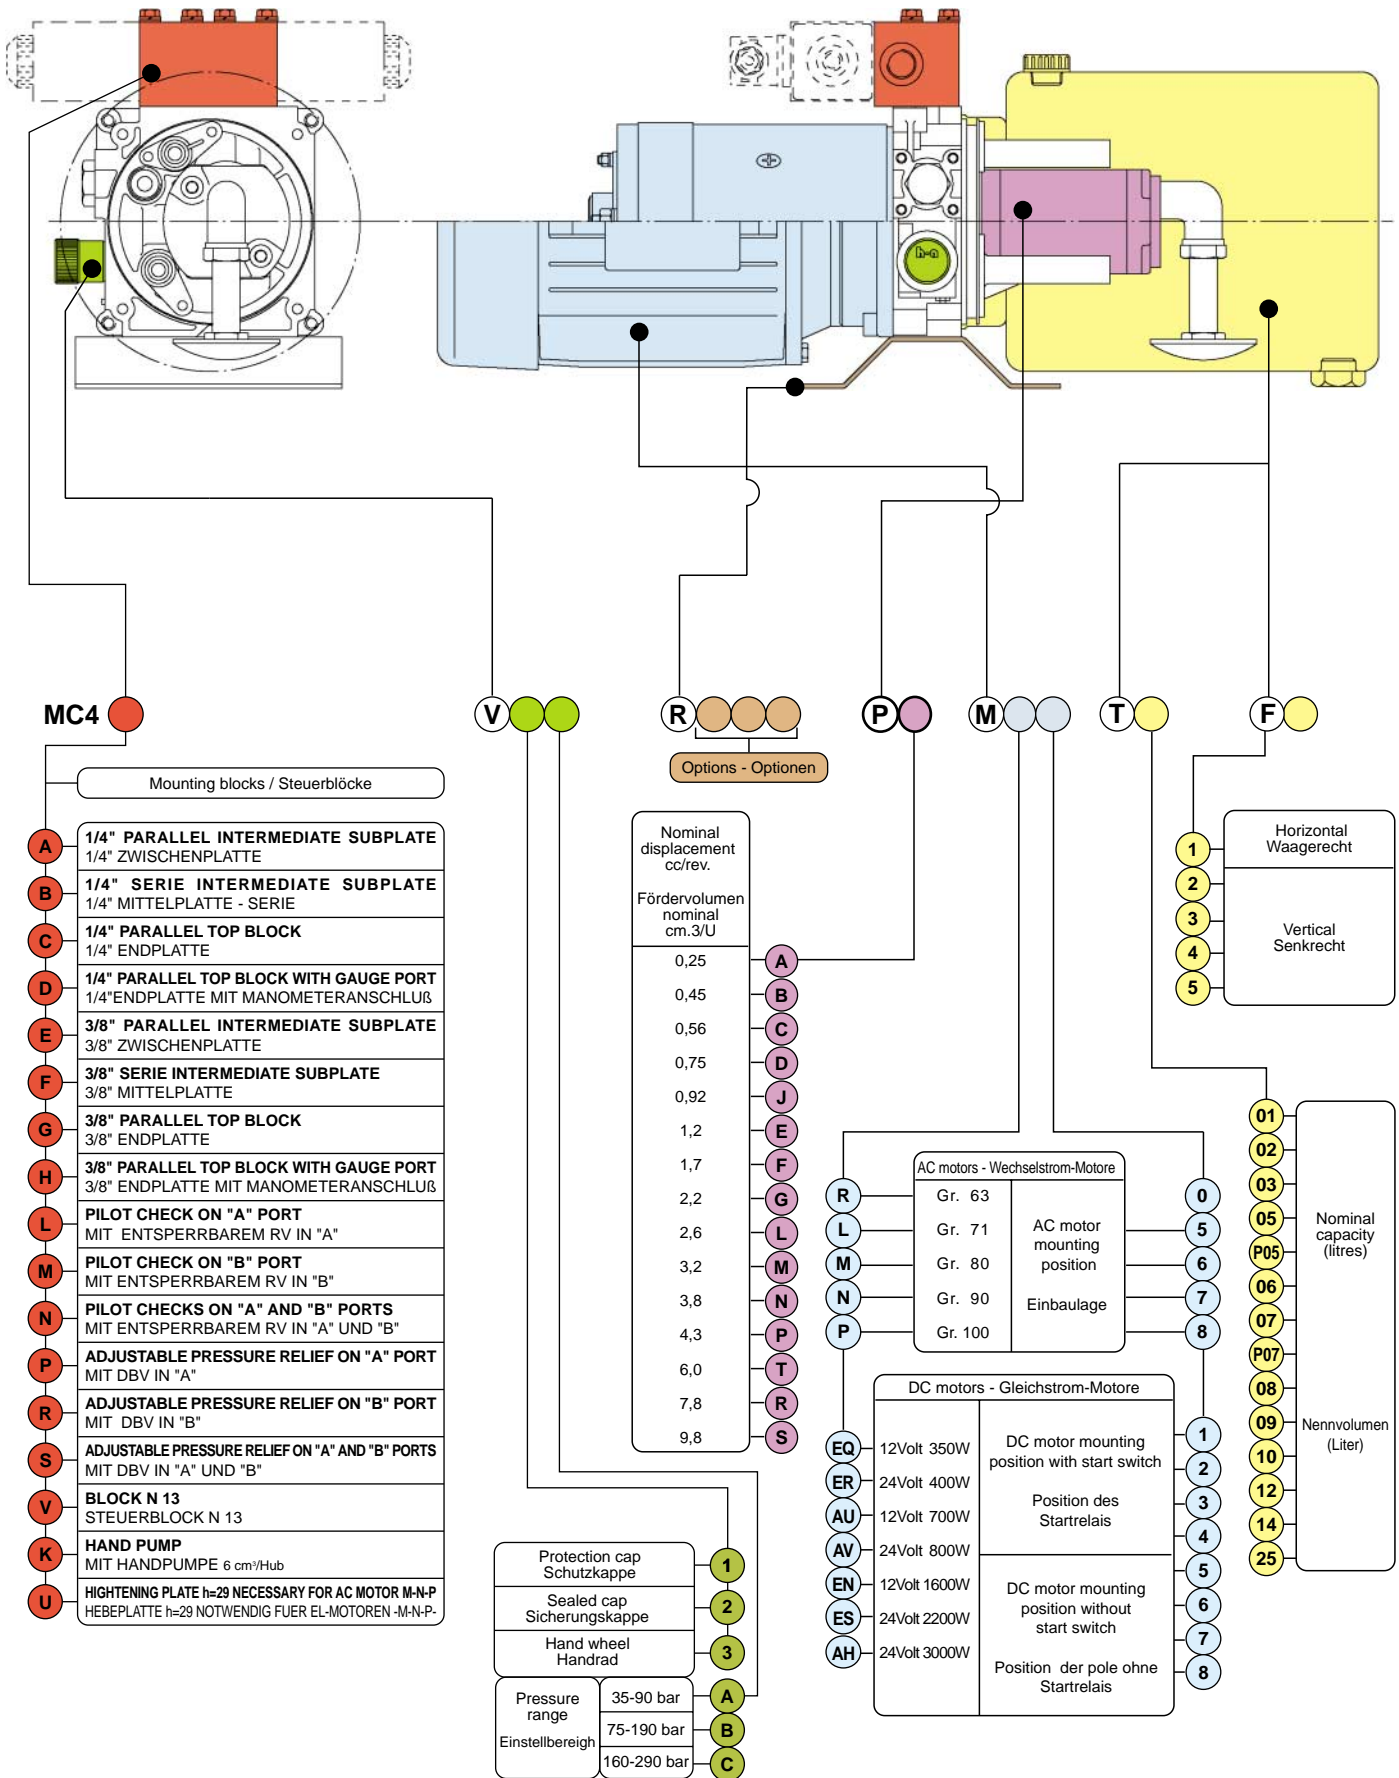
MC4

V R P M T F

Options - Optionen

Mounting blocks / Steuerblöcke

A 1/4" PARALLEL INTERMEDIATE SUBPLATE
1/4" ZWISCHENPLATTE

B 1/4" SERIE INTERMEDIATE SUBPLATE
1/4" MITTELPLATTE - SERIE

C 1/4" PARALLEL TOP BLOCK
1/4" ENDPLATTE

D 1/4" PARALLEL TOP BLOCK WITH GAUGE PORT
1/4"ENDPLATTE MIT MANOMETERANSCHLUß

E 3/8" PARALLEL INTERMEDIATE SUBPLATE
3/8" ZWISCHENPLATTE

F 3/8" SERIE INTERMEDIATE SUBPLATE
3/8" MITTELPLATTE

G 3/8" PARALLEL TOP BLOCK
3/8" ENDPLATTE

H 3/8" PARALLEL TOP BLOCK WITH GAUGE PORT
3/8" ENDPLATTE MIT MANOMETERANSCHLUß

L PILOT CHECK ON "A" PORT
MIT ENTSPERRBAREM RV IN "A"

M PILOT CHECK ON "B" PORT
MIT ENTSPERRBAREM RV IN "B"

N PILOT CHECKS ON "A" AND "B" PORTS
MIT ENTSPERRBAREM RV IN "A" UND "B"

P ADJUSTABLE PRESSURE RELIEF ON "A" PORT
MIT DBV IN "A"

R ADJUSTABLE PRESSURE RELIEF ON "B" PORT
MIT DBV IN "B"

S ADJUSTABLE PRESSURE RELIEF ON "A" AND "B" PORTS
MIT DBV IN "A" UND "B"

V BLOCK N 13
STEUERBLOCK N 13

K HAND PUMP
MIT HANDPUMPE 6 cm³/Hub

U HIGHTENING PLATE h=29 NECESSARY FOR AC MOTOR M-N-P
HEBEPLATTE h=29 NOTWENDIG FUER EL-MOTOREN -M-N-P-

Nominal displacement cc/rev.

Fördervolumen nominal cm.3/U

| | |
|---|---|
| 0,25 | A |
| 0,45 | B |
| 0,56 | C |
| 0,75 | D |
| 0,92 | J |
| 1,2 | E |
| 1,7 | F |
| 2,2 | G |
| 2,6 | L |
| 3,2 | M |
| 3,8 | N |
| 4,3 | P |
| 6,0 | T |
| 7,8 | R |
| 9,8 | S |

| | |
|---|---|
| Protection cap Schutzkappe | 1 |
| Sealed cap Sicherungskappe | 2 |
| Hand wheel Handrad | 3 |

| Pressure range Einstellbereigh | 35-90 bar | A |
|---|---|---|
| | 75-190 bar | B |
| | 160-290 bar | C |

AC motors - Wechselstrom-Motore

| | | | |
|---|---|---|---|
| R | Gr. 63 | AC motor mounting position Einbaulage | 0 |
| L | Gr. 71 | | 5 |
| M | Gr. 80 | | 6 |
| N | Gr. 90 | | 7 |
| P | Gr. 100 | | 8 |

DC motors - Gleichstrom-Motore

| | | | |
|---|---|---|---|
| EQ | 12Volt 350W | DC motor mounting position with start switch Position des Startrelais | 1 |
| ER | 24Volt 400W | | 2 |
| AU | 12Volt 700W | | 3 |
| AV | 24Volt 800W | | 4 |
| EN | 12Volt 1600W | DC motor mounting position without start switch Position der pole ohne Startrelais | 5 |
| ES | 24Volt 2200W | | 6 |
| AH | 24Volt 3000W | | 7 |
| | | | 8 |

| | |
|---|---|
| 1 | Horizontal Waagerecht |
| 2 | Vertical Senkrecht |
| 3 | |
| 4 | |
| 5 | |

01 02 03 05 P05 06 07 P07 08 09 10 12 14 25

Nominal capacity (litres)

Nennvolumen (Liter)